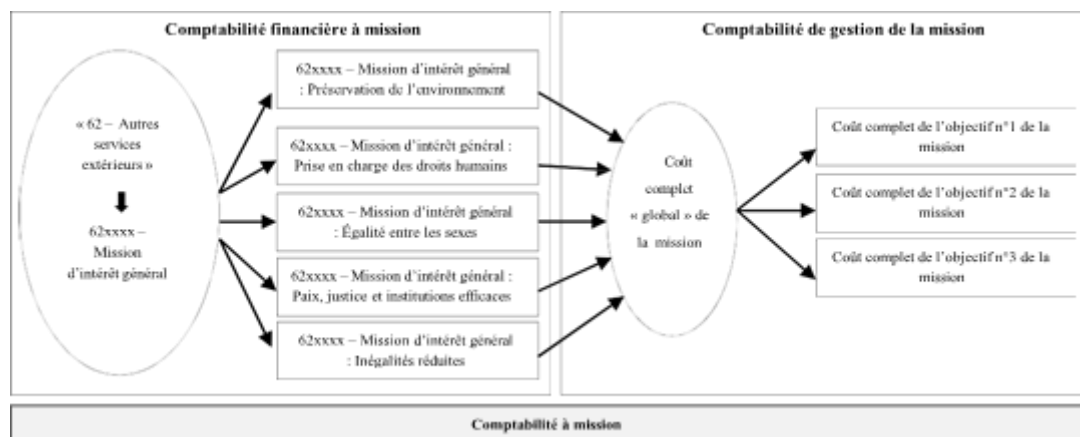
Comptabilité financière à mission

« 62 – Autres services extérieurs »

62xxxx – Mission d'intérêt général

62xxxx – Mission d'intérêt général : Préservation de l'environnement

62xxxx – Mission d'intérêt général : Prise en charge des droits humains

62xxxx – Mission d'intérêt général : Égalité entre les sexes

62xxxx – Mission d'intérêt général : Paix, justice et institutions efficaces

62xxxx – Mission d'intérêt général : Inégalités réduites

Comptabilité de gestion de la mission

Coût complet « global » de la mission

Coût complet de l'objectif n°1 de la mission

Coût complet de l'objectif n°2 de la mission

Coût complet de l'objectif n°3 de la mission

Comptabilité à mission